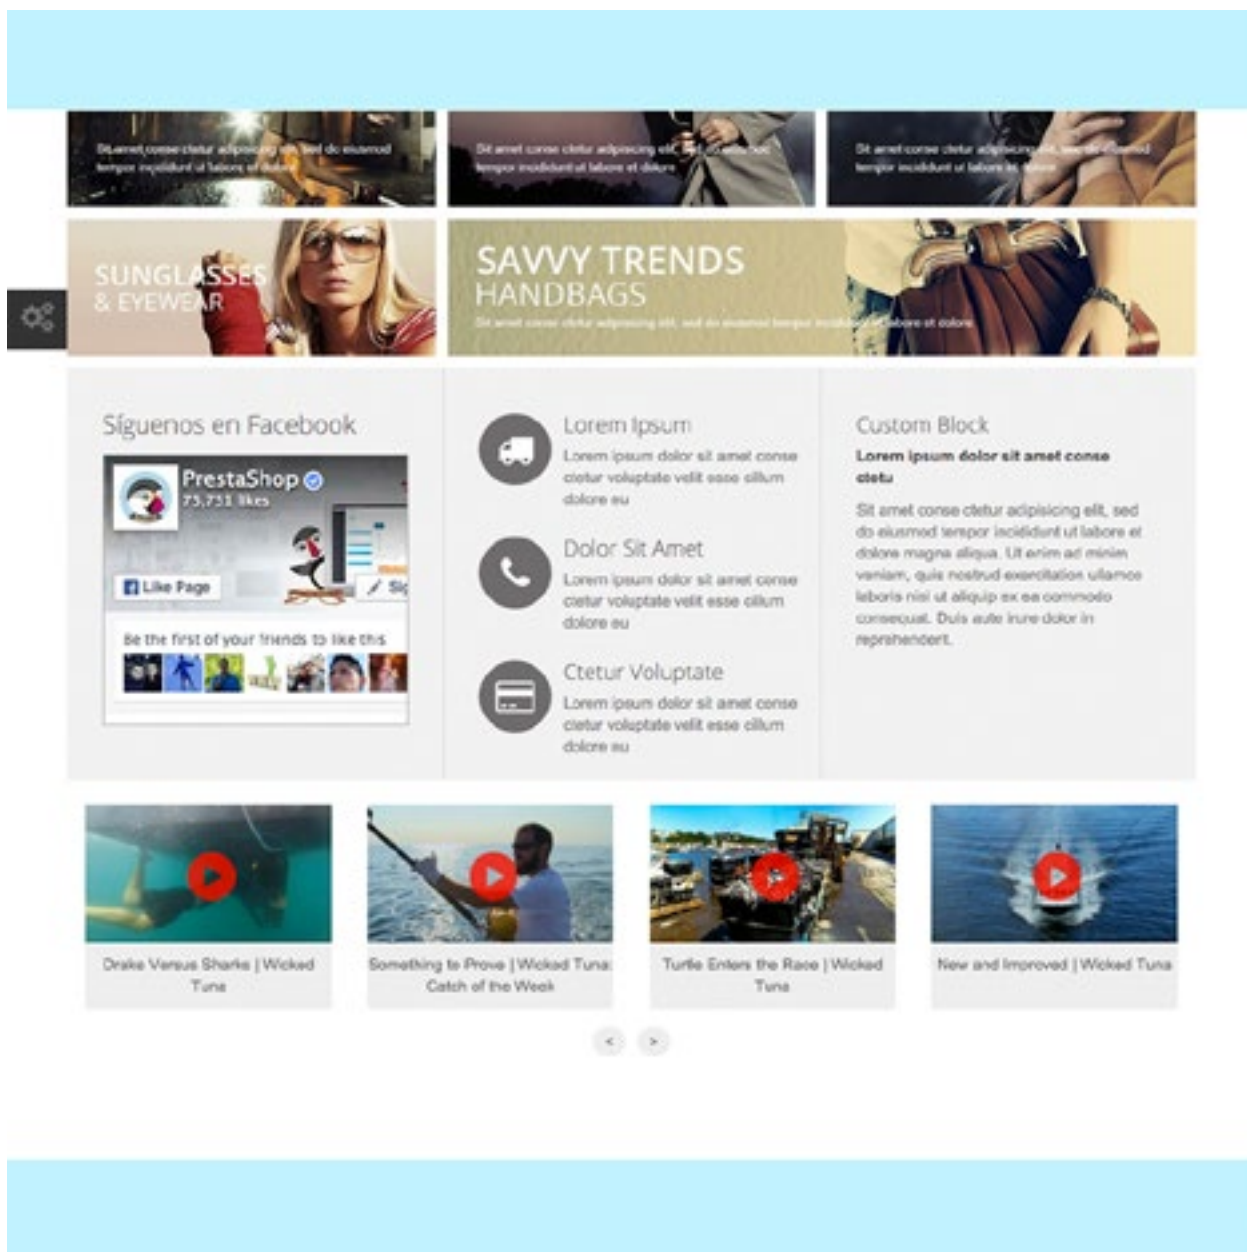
Sit amet conse ctetur adipiscing elit, sed do eiusmod tempor incididunt ut labore et dolore

Sit amet conse ctetur adipiscing elit, sed do eiusmod tempor incididunt ut labore et dolore

Sit amet conse ctetur adipiscing elit, sed do eiusmod tempor incididunt ut labore et dolore

SUNGLASSES & EYEWEAR

SAVVY TRENDS HANDBAGS

Sit amet conse ctetur adipiscing elit, sed do eiusmod tempor incididunt ut labore et dolore

Síguenos en Facebook

PrestaShop
75,751 likes

Like Page

Be the first of your friends to like this

Lorem Ipsum
Lorem ipsum dolor sit amet conse ctetur voluptate velit esse cillum dolore eu

Dolor Sit Amet
Lorem ipsum dolor sit amet conse ctetur voluptate velit esse cillum dolore eu

Ctetur Voluptate
Lorem ipsum dolor sit amet conse ctetur voluptate velit esse cillum dolore eu

Custom Block

Lorem ipsum dolor sit amet conse ctetu

Sit amet conse ctetur adipisicing elit, sed do eiusmod tempor incididunt ut labore et dolore magna aliqua. Ut enim ad minim veniam, quis nostrud exercitation ullamco laboris nisi ut aliquip ex ea commodo consequat. Duis aute irure dolor in reprehenderit.

Drake Versus Sharks | Wicked Tuna

Something to Prove | Wicked Tuna: Catch of the Week

Turtle Enters the Race | Wicked Tuna

New and Improved | Wicked Tuna

< >